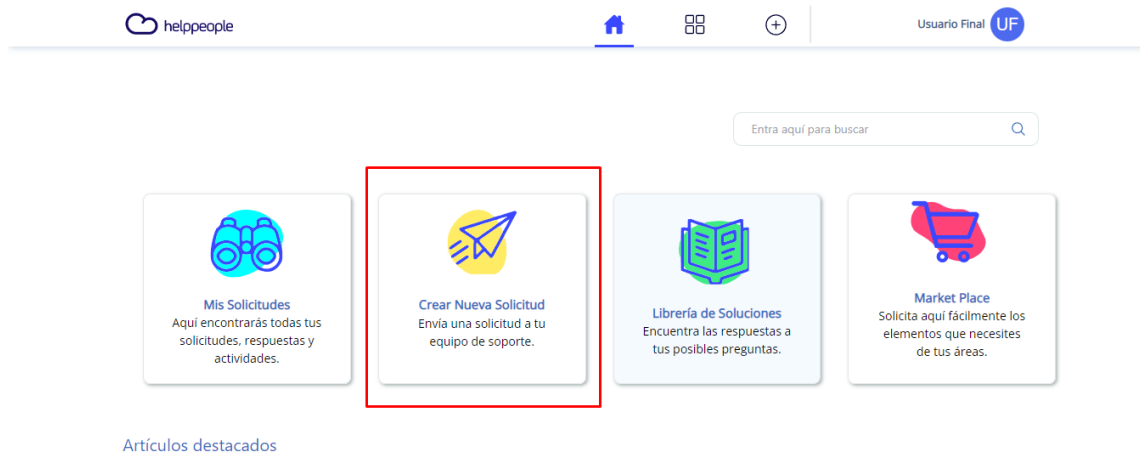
helppeople

Usuario Final UF

Entra aquí para buscar

Mis Solicitudes
Aquí encontrarás todas tus solicitudes, respuestas y actividades.

Crear Nueva Solicitud
Envía una solicitud a tu equipo de soporte.

Librería de Soluciones
Encuentra las respuestas a tus posibles preguntas.

Market Place
Solicita aquí fácilmente los elementos que necesites de tus áreas.

Artículos destacados